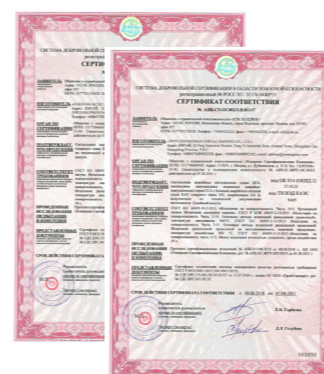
СИСТЕМА ДОБРОВОЛЬНОЙ СЕРТИФИКАЦИИ В ОБЛАСТИ ПОЖАРНОЙ БЕЗОПАСНОСТИ

СИСТЕМА ДОБРОВОЛЬНОЙ СЕРТИФИКАЦИИ В ОБЛАСТИ ПОЖАРНОЙ БЕЗОПАСНОСТИ

СЕРТИФИКАТ СООТВЕТСТВИЯ

ЗАЯВИТЕЛЬ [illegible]

ИЗГОТОВИТЕЛЬ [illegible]

ОРГАН ПО СЕРТИФИКАЦИИ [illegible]

ПОДТВЕРЖДАЕТ, ЧТО ПРОДУКЦИЯ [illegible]

СООТВЕТСТВУЕТ ТРЕБОВАНИЯМ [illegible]

ПРОВЕДЕННЫЕ ИСПЫТАНИЯ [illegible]

ПРЕДСТАВЛЕННЫЕ ДОКУМЕНТЫ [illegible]

СРОК ДЕЙСТВИЯ СЕРТИФИКАТА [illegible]

Руководитель органа по сертификации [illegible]

Эксперт (эксперты) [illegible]